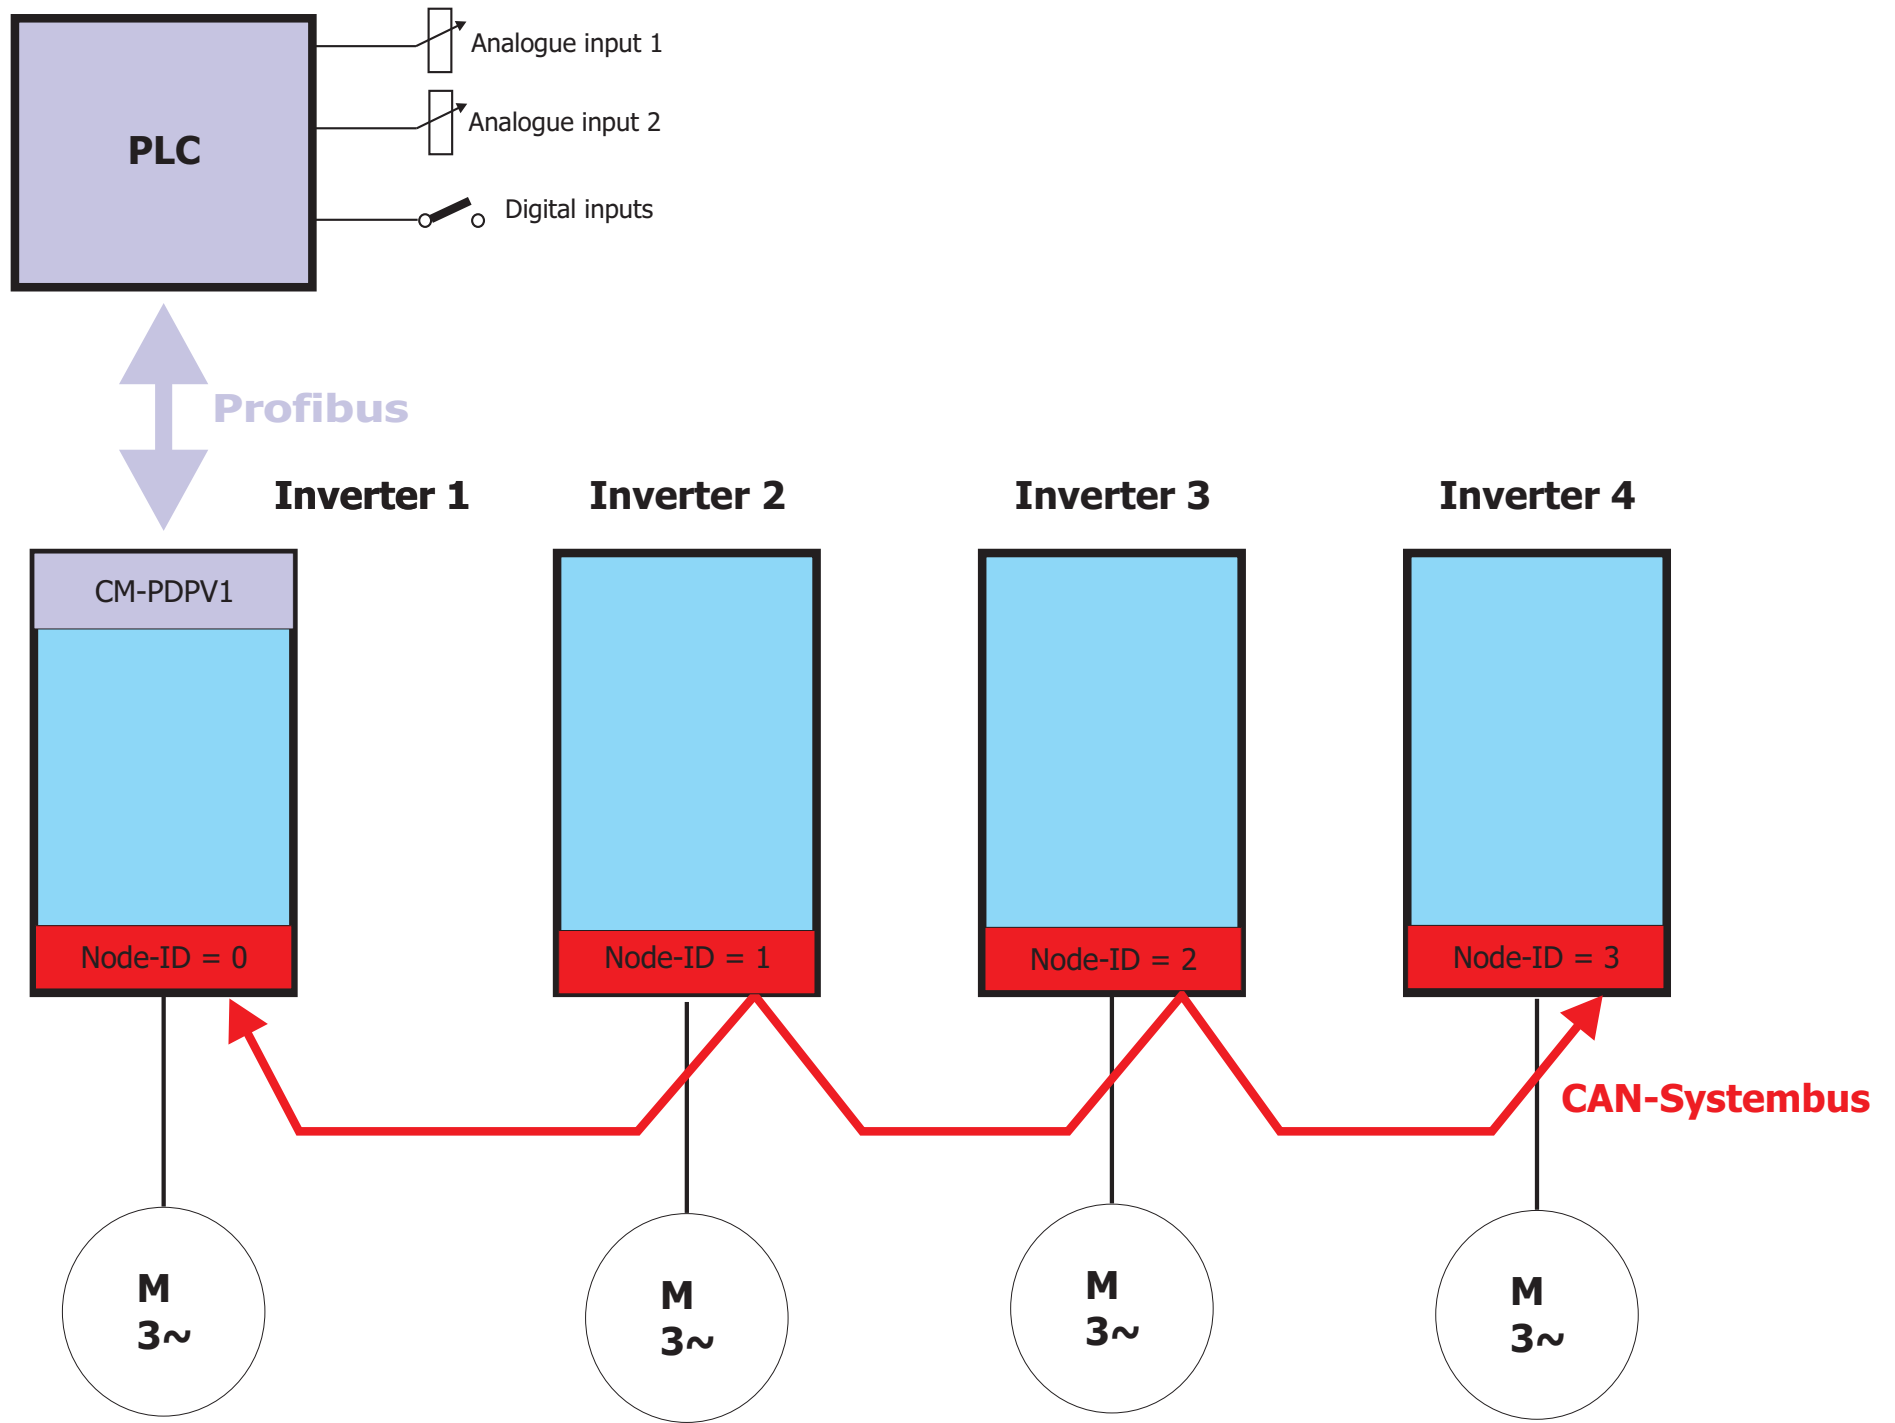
PLC

Analogue input 1

Analogue input 2

Digital inputs

Profibus

Inverter 1

Inverter 2

Inverter 3

Inverter 4

CM-PDPV1

Node-ID = 0

Node-ID = 1

Node-ID = 2

Node-ID = 3

CAN-Systembus

M
3~

M
3~

M
3~

M
3~